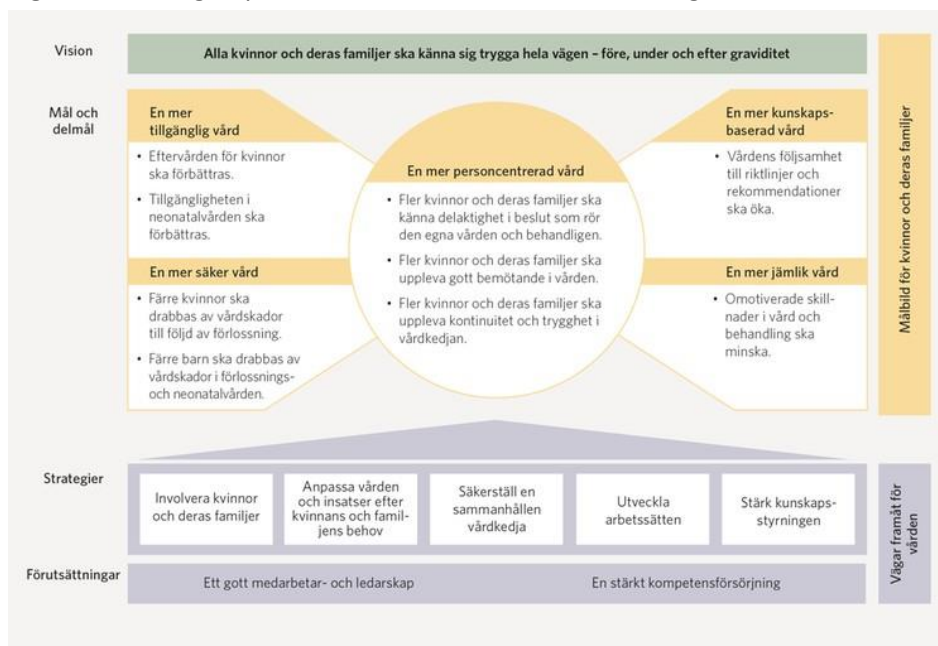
Vision

Alla kvinnor och deras familjer ska känna sig trygga hela vägen – före, under och efter graviditet

Mål och delmål

En mer tillgänglig vård

• Eftervården för kvinnor ska förbättras.

• Tillgängligheten i neonatalvården ska förbättras.

En mer säker vård

• Färre kvinnor ska drabbas av vårdskador till följd av förlossning.

• Färre barn ska drabbas av vårdskador i förlossnings- och neonatalvården.

En mer personcentrerad vård

• Fler kvinnor och deras familjer ska känna delaktighet i beslut som rör den egna vården och behandligen.

• Fler kvinnor och deras familjer ska uppleva gott bemötande i vården.

• Fler kvinnor och deras familjer ska uppleva kontinuitet och trygghet i vårdkedjan.

En mer kunskapsbaserad vård

• Vårdens följsamhet till riktlinjer och rekommendationer ska öka.

En mer jämlik vård

• Omotiverade skillnader i vård och behandling ska minska.

Målbild för kvinnor och deras familjer

Strategier

Involvera kvinnor och deras familjer

Anpassa vården och insatser efter kvinnans och familjens behov

Säkerställ en sammanhållen vårdkedja

Utveckla arbetssätten

Stärk kunskapsstyrningen

Förutsättningar

Ett gott medarbetar- och ledarskap

En stärkt kompetensförsörjning

Vägar framåt för vården